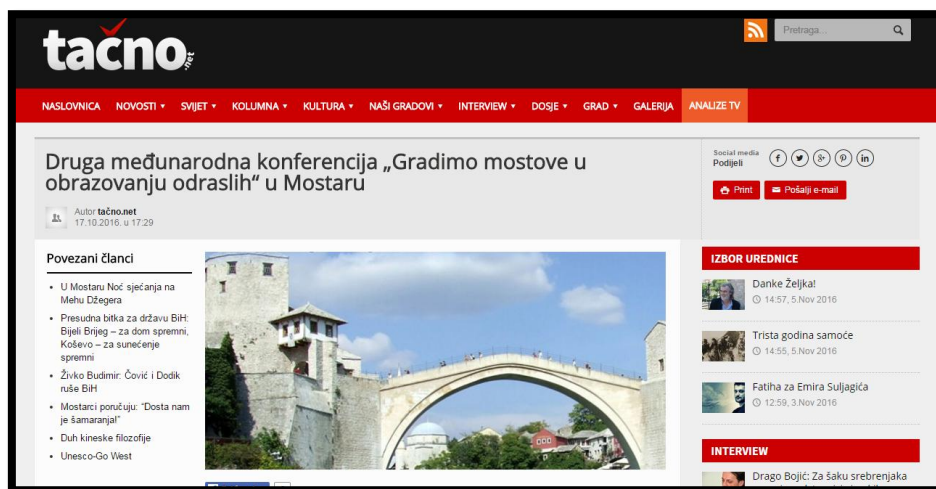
tačno.net

Pretraga...

NASLOVNICA NOVOSTI ▾ SVIJET ▾ KOLUMNA ▾ KULTURA ▾ NAŠI GRADOVI ▾ INTERVIEW ▾ DOSJE ▾ GRAD ▾ GALERIJA ANALIZE TV

Druga međunarodna konferencija „Gradimo mostove u obrazovanju odraslih“ u Mostaru

Autor tačno.net
17.10.2016. u 17:29

Social media
Podijeli

Print
Pošalji e-mail

Povezani članci

- U Mostaru Noć sjećanja na Mehu Džegera
- Presudna bitka za državu BiH: Bijeli Brijeg – za dom spremni, Koševo – za sunećenje spremni
- Živko Budimir: Čović i Dodik ruše BiH
- Mostarci poručuju: "Dosta nam je šamaranja!"
- Duh kineske filozofije
- Unesco-Go West

IZBOR UREDNICE

Danke Željka!
14:57, 5.Nov 2016

Trista godina samoće
14:55, 5.Nov 2016

Fatiha za Emira Suljagića
12:59, 3.Nov 2016

INTERVIEW

Drago Bojić: Za šaku srebrenjaka